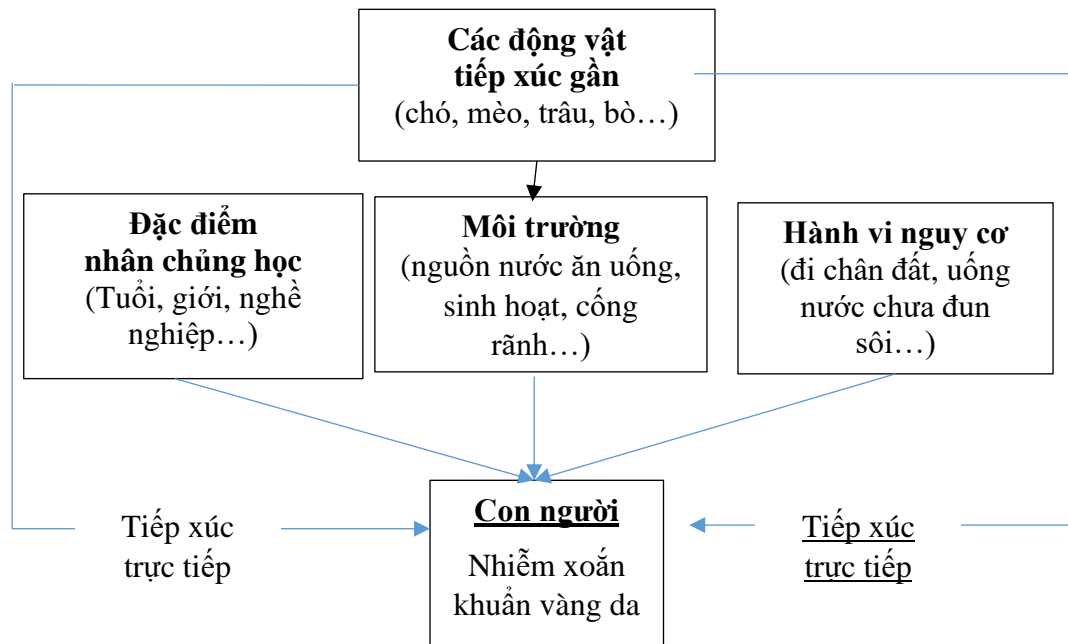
**Các động vật tiếp xúc gần**
(chó, mèo, trâu, bò…)

**Đặc điểm nhân chủng học**
(Tuổi, giới, nghề nghiệp…)

**Môi trường**
(nguồn nước ăn uống, sinh hoạt, cống rãnh…)

**Hành vi nguy cơ**
(đi chân đất, uống nước chưa đun sôi…)

Tiếp xúc trực tiếp

**Con người**
Nhiễm xoắn khuẩn vàng da

Tiếp xúc trực tiếp